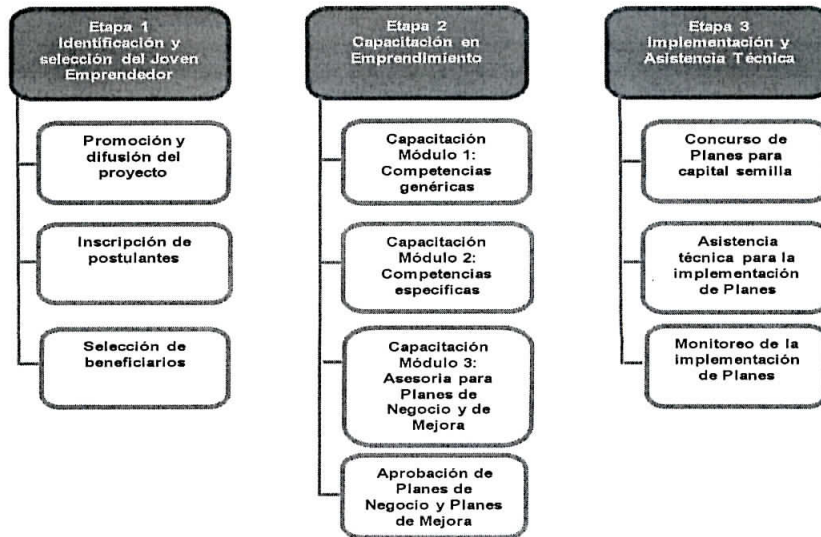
Etapa 1
Identificación y selección del Joven Emprendedor

Promoción y difusión del proyecto

Inscripción de postulantes

Selección de beneficiarios

Etapa 2
Capacitación en Emprendimiento

Capacitación Módulo 1: Competencias genéricas

Capacitación Módulo 2: Competencias especificas

Capacitación Módulo 3: Asesoria para Planes de Negocio y de Mejora

Aprobación de Planes de Negocio y Planes de Mejora

Etapa 3
Implementación y Asistencia Técnica

Concurso de Planes para capital semilla

Asistencia técnica para la implementación de Planes

Monitoreo de la implementación de Planes